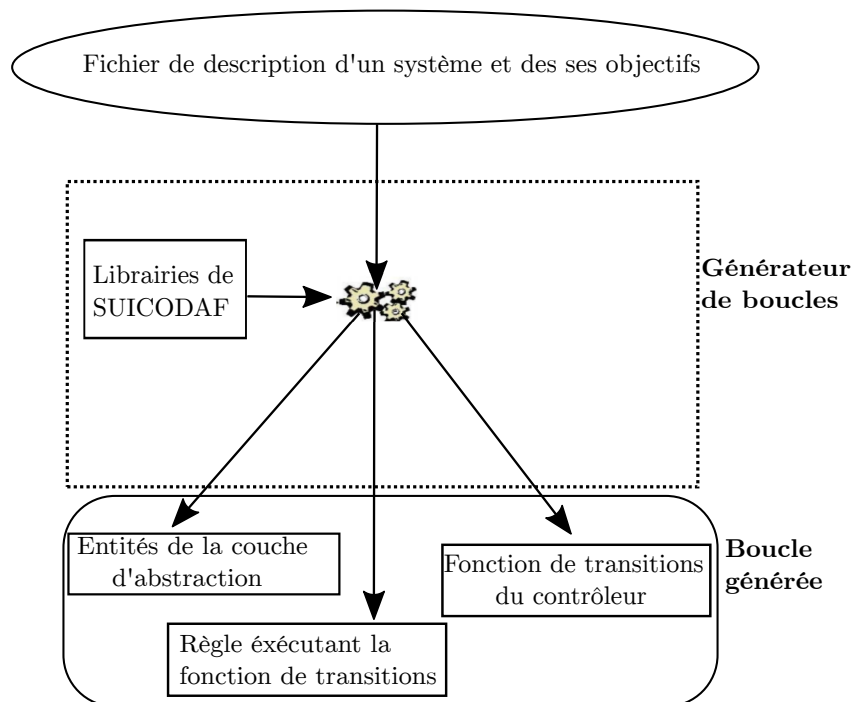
Fichier de description d'un système et des ses objectifs

Librairies de SUICODAF

Générateur de boucles

Entités de la couche d'abstraction

Fonction de transitions du contrôleur

Boucle générée

Règle éxécutant la fonction de transitions